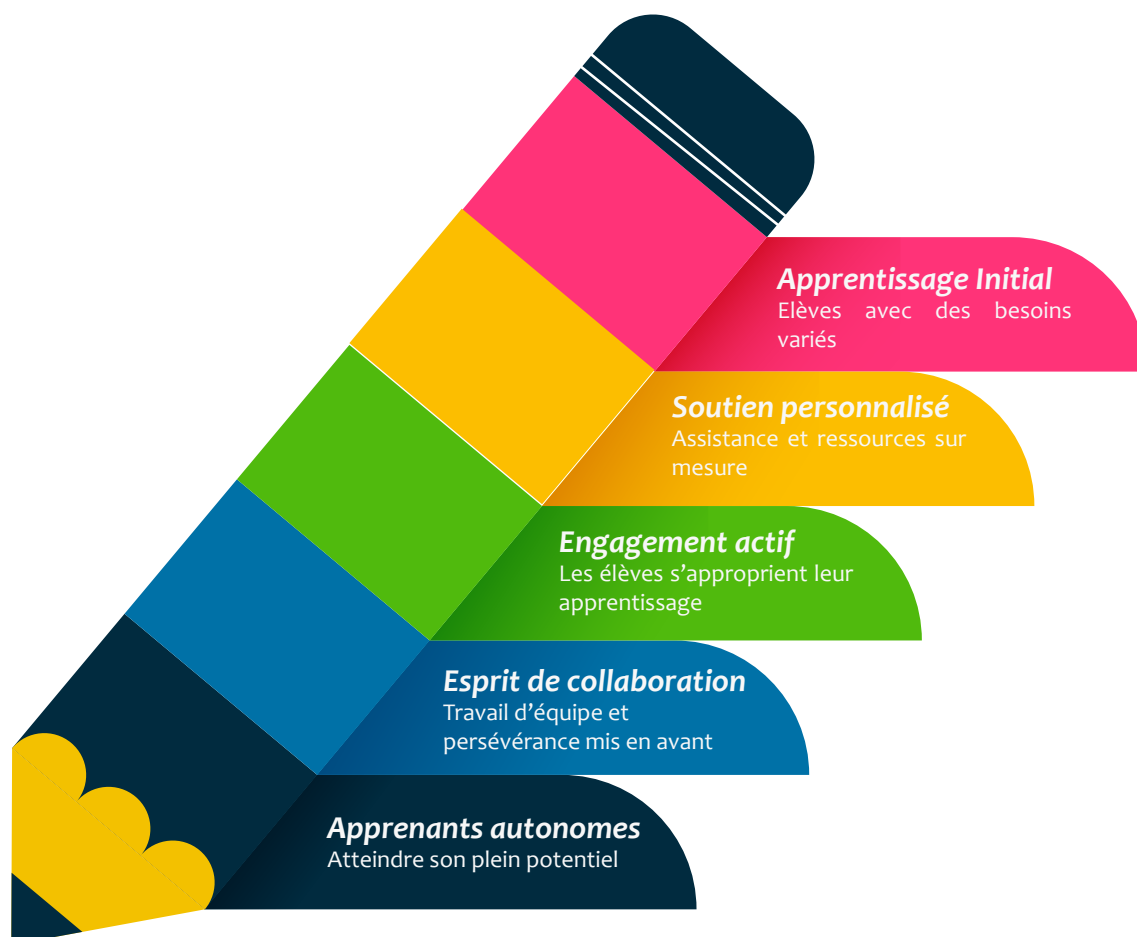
Apprentissage Initial
Elèves avec des besoins variés

Soutien personnalisé
Assistance et ressources sur mesure

Engagement actif
Les élèves s'approprient leur apprentissage

Esprit de collaboration
Travail d'équipe et persévérance mis en avant

Apprenants autonomes
Atteindre son plein potentiel